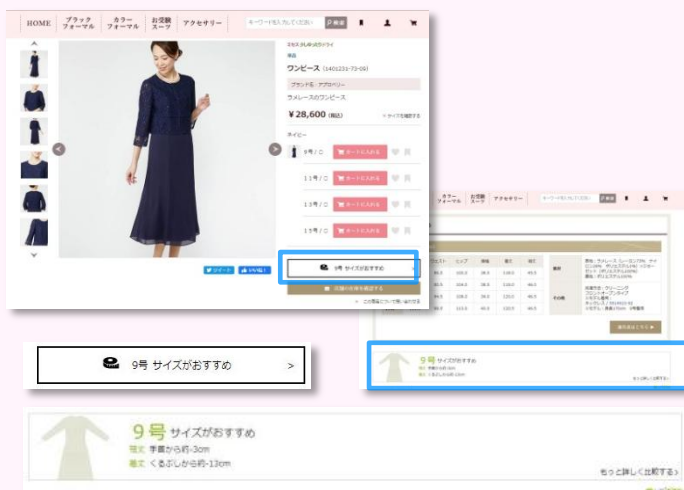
HOME ブラックフォーマル カラーフォーマル お受験スーツ アクセサリー

キーワードを入力してください 検索

ワンピース (1401231-73-09)

ブランド名：アプロベリー

ラメレースのワンピース

¥28,600 (税込)

ネイビー

9号 / C カートに入れる

11号 / C カートに入れる

13号 / C カートに入れる

15号 / C カートに入れる

9号 サイズがおすすめ

ツイート いいね！

カラーフォーマル お受験スーツ アクセサリー

ウエスト ヒップ 肩幅 袖丈 総丈

9号 サイズがおすすめ

9号 サイズがおすすめ >

9号 サイズがおすすめ

袖丈 手首から約-3cm

着丈 くるぶしから約-13cm

もっと詳しく比較する >